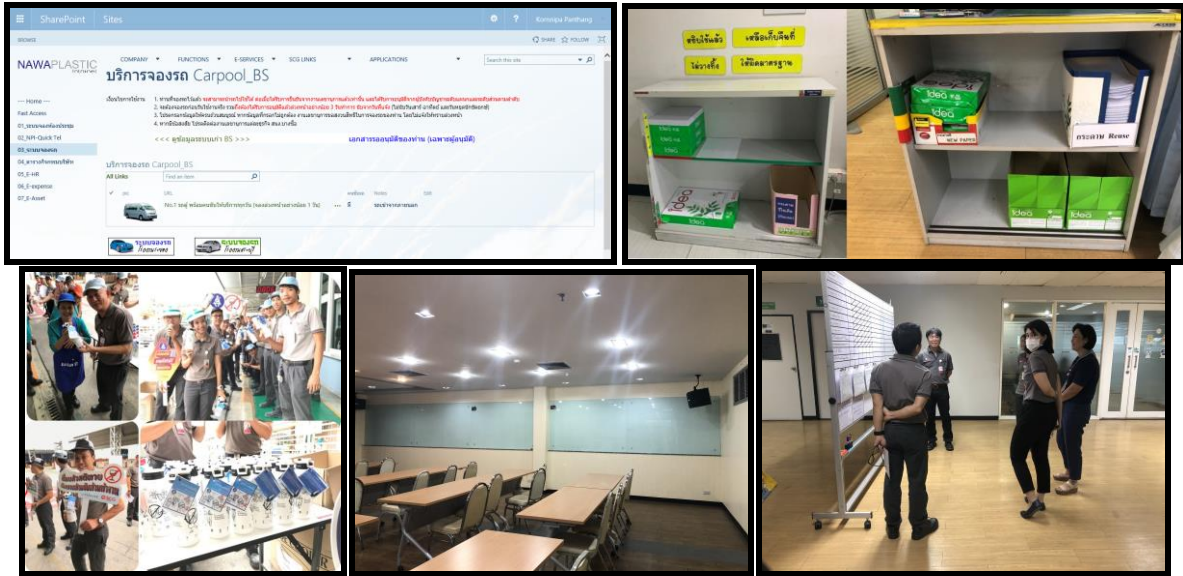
SharePoint Sites
Konsiipa Panthang
BROWSE
SHARE FOLLOW
NAWAPLASTIC
COMPANY FUNCTIONS E-SERVICES SCG LINKS APPLICATIONS
Search this site
บริการจองรถ Carpool_BS
--- Home ---
Fast Access
01_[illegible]
02_NPI-Quick Tel
03_ระบบจองรถ
04_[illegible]
05_E-HR
06_E-expense
07_E-Asset
เงื่อนไขการใช้งาน 1. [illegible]
2. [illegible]
3. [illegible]
4. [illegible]
<<< ดูข้อมูลระบบเก่า BS >>>
เอกสารขออนุมัติของท่าน (เฉพาะผู้อนุมัติ)
บริการจองรถ Carpool_BS
All Links
Find an item
URL
No.1 รถตู้ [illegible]
ระบบจองรถ
ระบบจองรถ
ใช้แล้วทิ้ง
เพื่อเก็บใช้ซ้ำ
ใช้สองหน้า
ใช้หน้าเดียว
Idea
Idea
Idea
NEW PAPER
กระดาษ Reuse
Idea
Idea